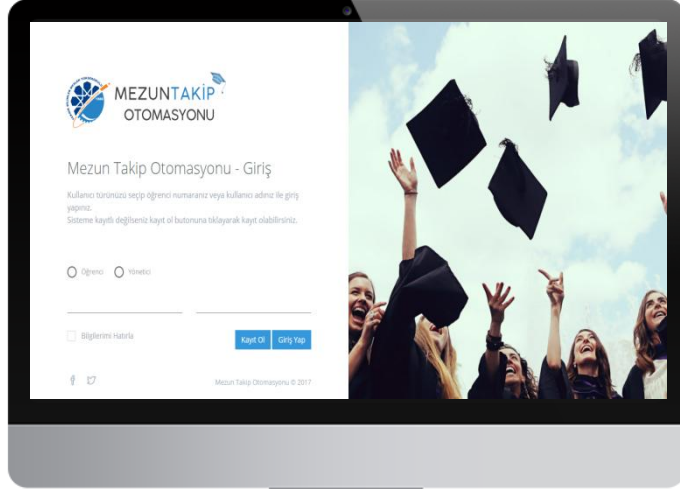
MEZUNTAKİP
OTOMASYONU

Mezun Takip Otomasyonu - Giriş

Kullanıcı türünüzü seçip öğrenci numaranız veya kullanıcı adınız ile giriş yapınız.
Sisteme kayıtlı değilseniz kayıt ol butonuna tıklayarak kayıt olabilirsiniz.

Öğrenci Yönetici

Bilgilerimi Hatırla

Kayıt Ol Giriş Yap

Mezun Takip Otomasyonu © 2017